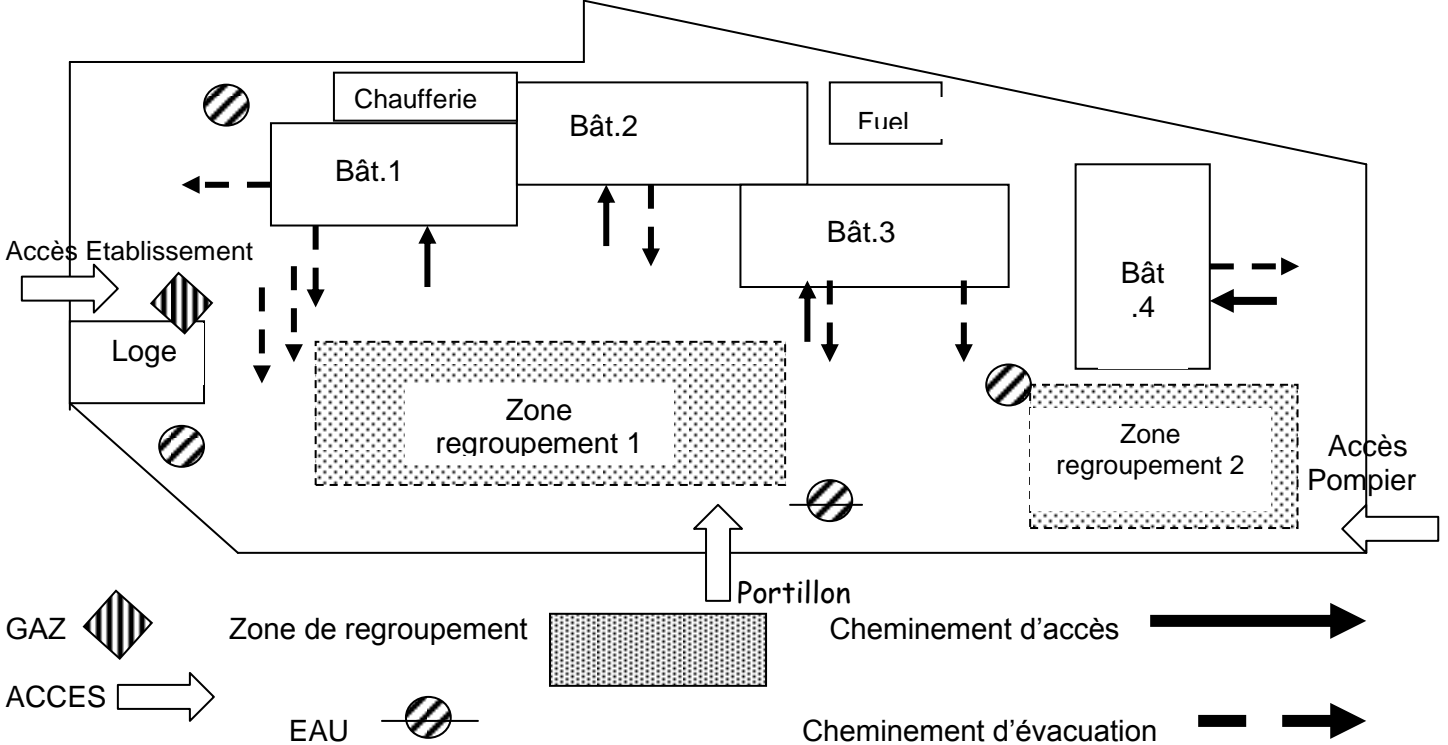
Chaufferie

Bât.2

Fuel

Bât.1

Bât.3

Accès Etablissement

Bât .4

Loge

Zone regroupement 1

Zone regroupement 2

Accès Pompier

Portillon

GAZ

Zone de regroupement

Cheminement d'accès

ACCES

EAU

Cheminement d'évacuation